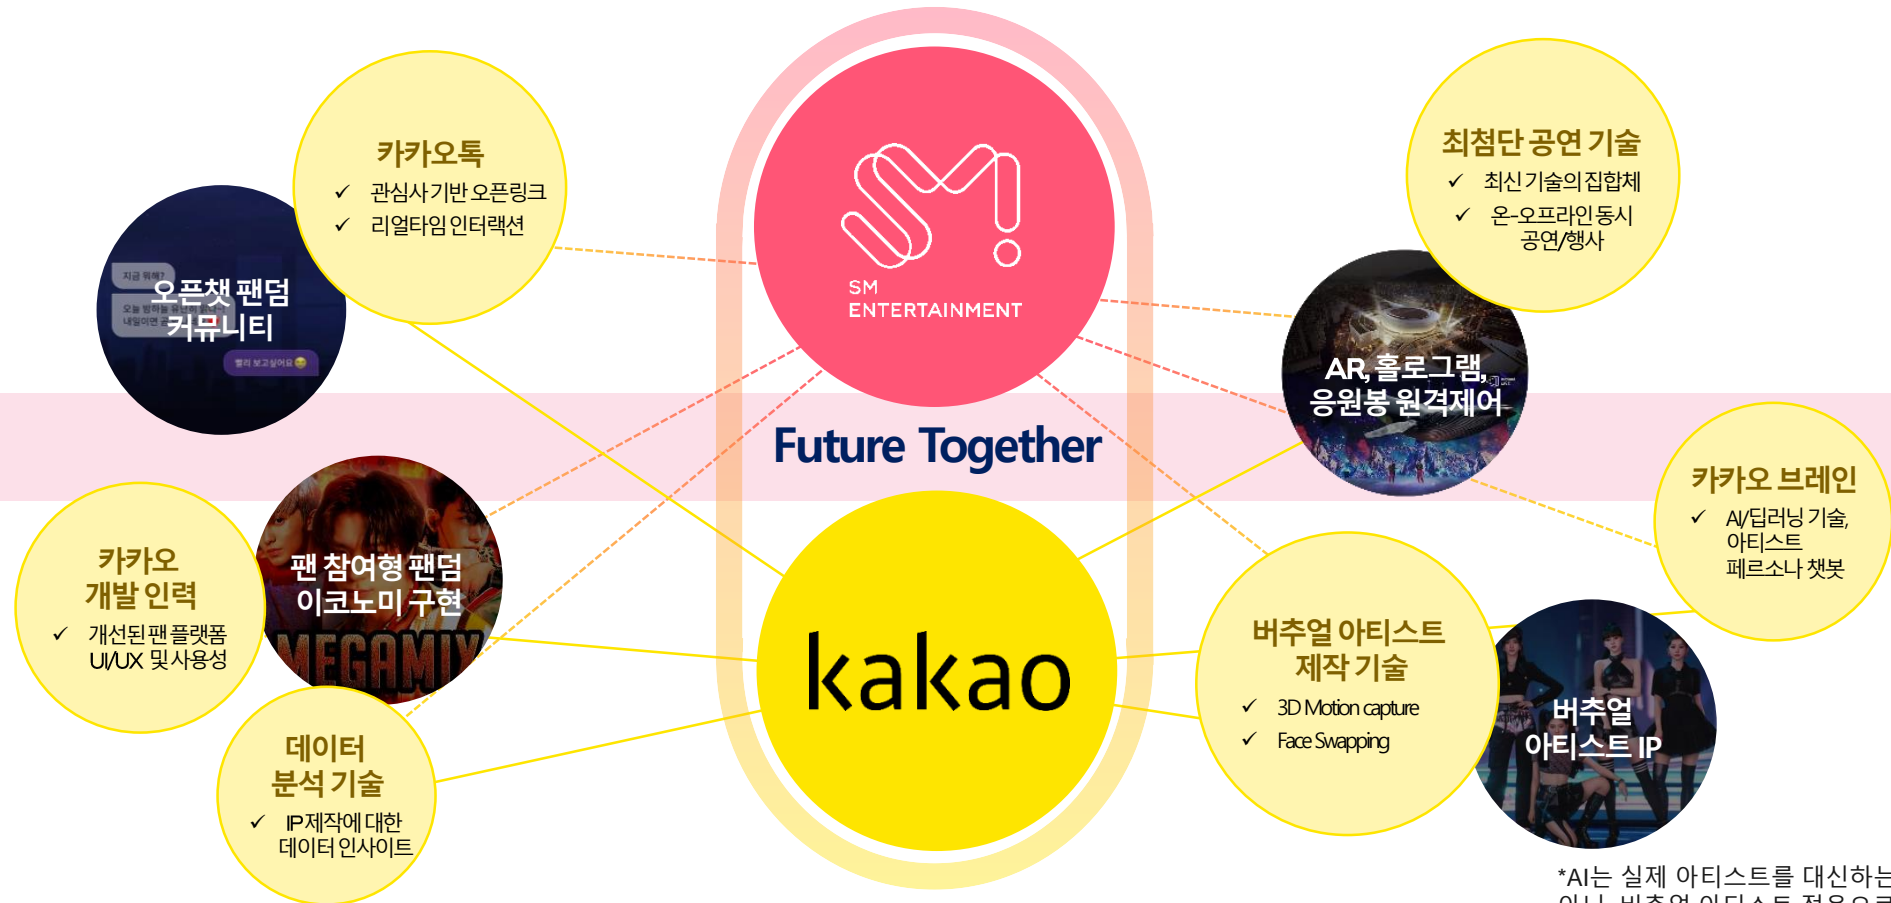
카카오톡
✓ 관심사기반 오픈링크
✓ 리얼타임 인터랙션

지금 뭐해?
오늘 밤하늘
내일이면
오픈챗 팬덤 커뮤니티
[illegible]

SM ENTERTAINMENT

Future Together

kakao

카카오 개발 인력
✓ 개선된 팬 플랫폼 UI/UX 및 사용성

팬 참여형 팬덤 이코노미 구현
MEGAMIX

데이터 분석 기술
✓ IP제작에 대한 데이터 인사이트

최첨단 공연 기술
✓ 최신기술의 집합체
✓ 온-오프라인 동시 공연/행사

AR, 홀로그램, 응원봉 원격제어

카카오 브레인
✓ AI/딥러닝 기술, 아티스트 페르소나 챗봇

버추얼 아티스트 제작 기술
✓ 3D Motion capture
✓ Face Swapping

버추얼 아티스트 IP

*AI는 실제 아티스트를 대신하는
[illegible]